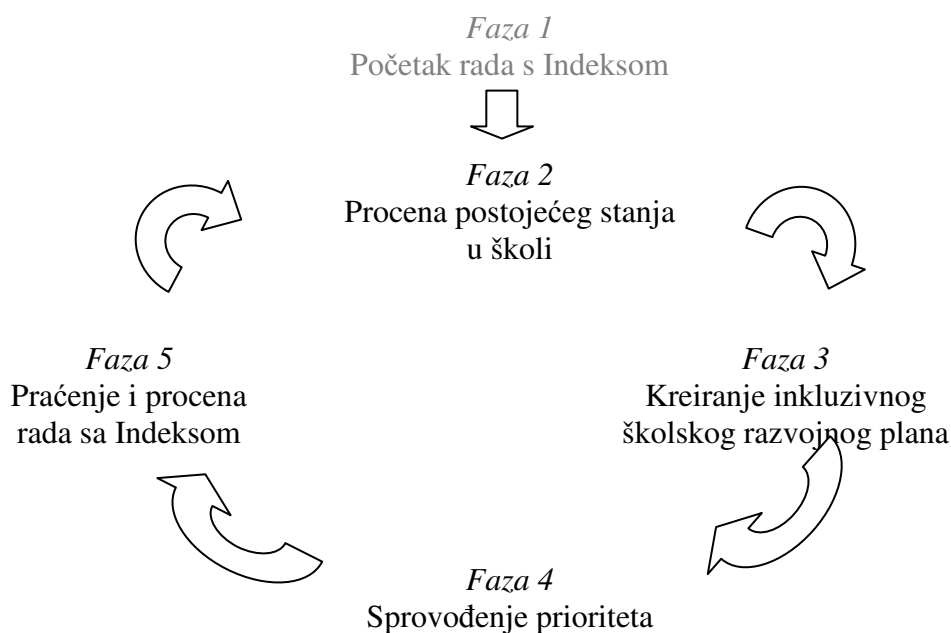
*Faza 1*
Početak rada s Indeksom

*Faza 2*
Procena postojećeg stanja u školi

*Faza 5*
Praćenje i procena rada sa Indeksom

*Faza 3*
Kreiranje inkluzivnog školskog razvojnog plana

*Faza 4*
Sprovođenje prioriteta